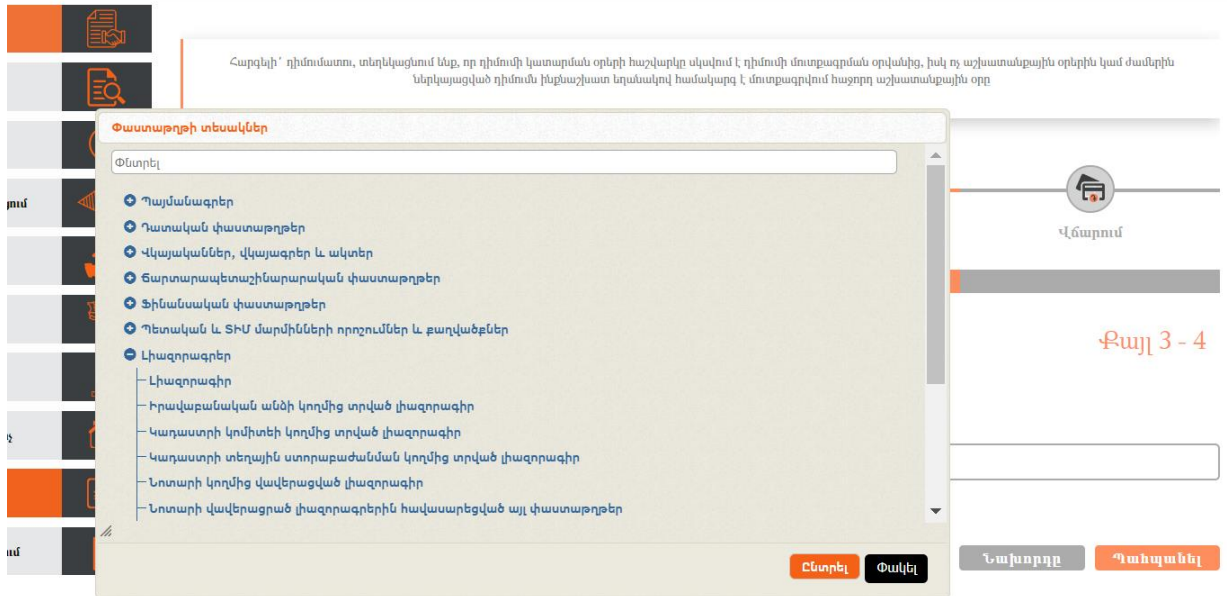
Հարգելի՝ դիմումատու, տեղեկացնում ենք, որ դիմումի կատարման օրերի հաշվարկը սկսվում է դիմումի մուտքագրման օրվանից, իսկ ոչ աշխատանքային օրերին կամ ժամերին ներկայացված դիմումն ինքնաշխատ եղանակով համարվում է մուտքագրված հաջորդ աշխատանքային օրը

Փաստաթղթի տեսակներ

Փնտրել

Պայմանագրեր
Դատական փաստաթղթեր
Վկայականներ, վկայագրեր և ակտեր
Ճարտարապետաշինարարական փաստաթղթեր
Ֆինանսական փաստաթղթեր
Պետական և ՏԻՄ մարմինների որոշումներ և քաղվածքներ
Լիազորագրեր
Լիազորագիր
Իրավաբանական անձի կողմից տրված լիազորագիր
Կադաստրի կոմիտեի կողմից տրված լիազորագիր
Կադաստրի տեղային ստորաբաժանման կողմից տրված լիազորագիր
Նոտարի կողմից վավերացված լիազորագիր
Նոտարի վավերացրած լիազորագրերին հավասարեցված այլ փաստաթղթեր

Ընտրել
Փակել

ում
ում

Վճարում

Քայլ 3 - 4

Նախորդը
Պահպանել